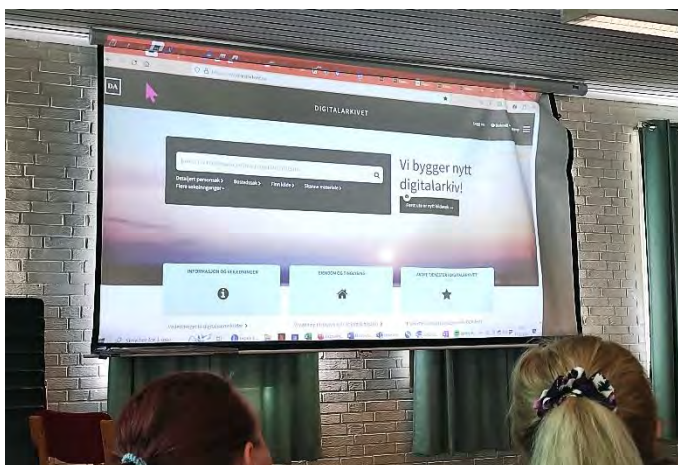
DA

DIGITALARKIVET

Logg inn

Detaljert personsøk › Bosteds søk › Finn kilde › Skanna materiale ›
Flere søkealternativer ›

Vi bygger nytt digitalarkiv!

INFORMASJON OG VEILEDNINGER

SKOLEN OG TIDSKRIFTER

AKTIV SØKEDELTAKELSE